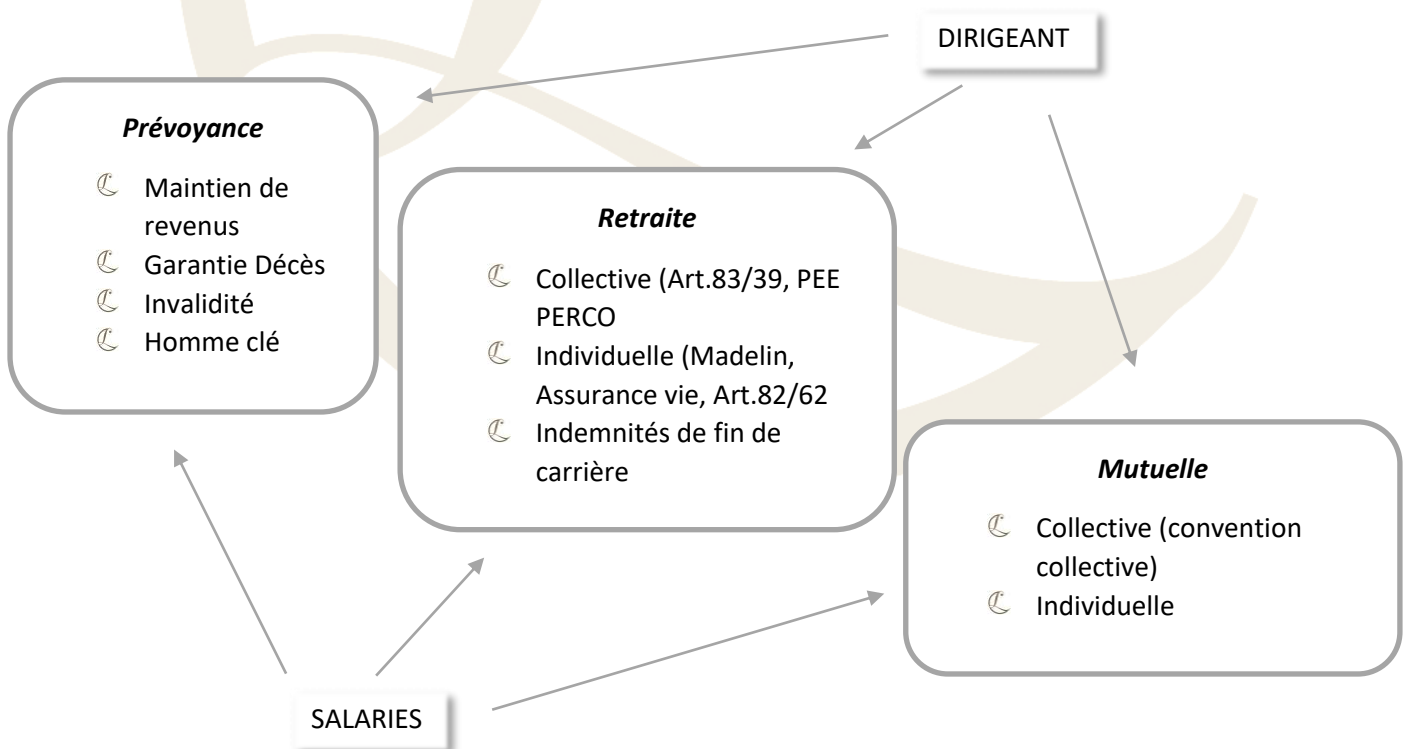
DIRIGEANT

*Prévoyance*

- Maintien de revenus
- Garantie Décès
- Invalidité
- Homme clé

*Retraite*

- Collective (Art.83/39, PEE PERCO
- Individuelle (Madelin, Assurance vie, Art.82/62
- Indemnités de fin de carrière

*Mutuelle*

- Collective (convention collective)
- Individuelle

SALARIES